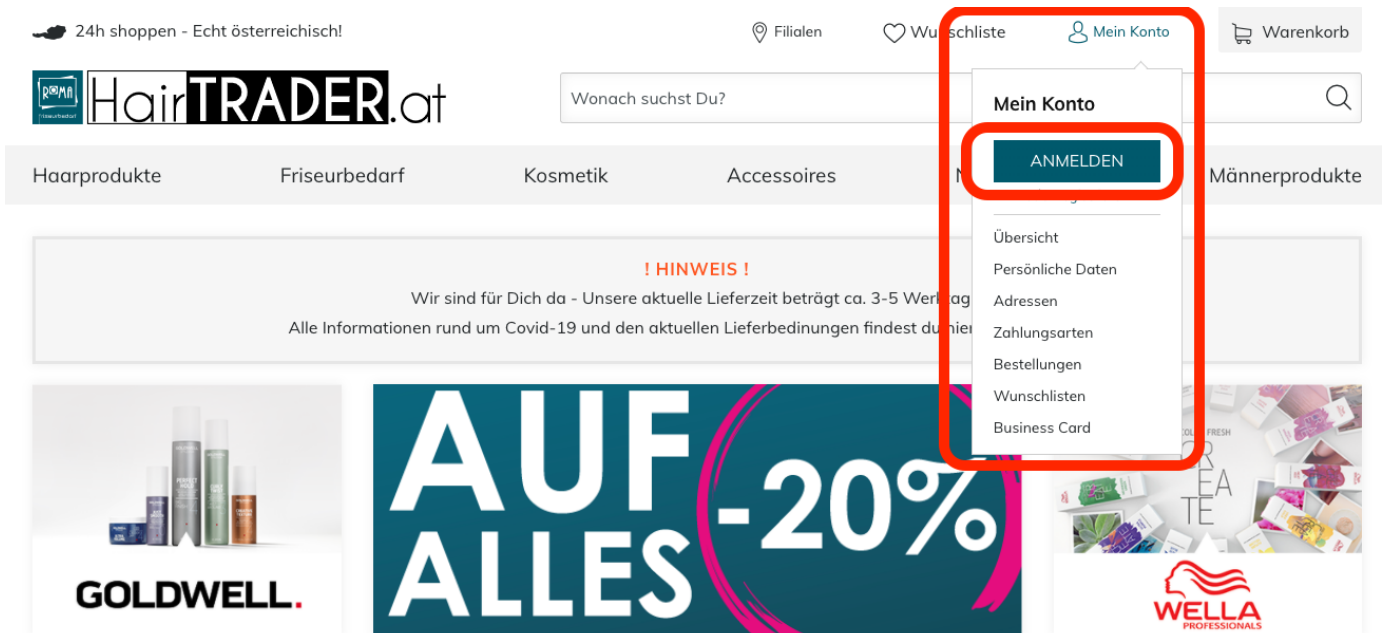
24h shoppen - Echt österreichisch!

Filialen Wunschliste Mein Konto Warenkorb

ROMA Friseurbedarf HairTRADER.at

Wonach suchst Du?

Haarprodukte Friseurbedarf Kosmetik Accessoires N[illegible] Männerprodukte

Mein Konto

ANMELDEN

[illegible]

Übersicht
Persönliche Daten
Adressen
Zahlungsarten
Bestellungen
Wunschlisten
Business Card

! HINWEIS !
Wir sind für Dich da - Unsere aktuelle Lieferzeit beträgt ca. 3-5 Werktag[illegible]
Alle Informationen rund um Covid-19 und den aktuellen Lieferbedinungen findest du hier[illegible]

GOLDWELL.

AUF ALLES -20%

COLOR FRESH
CR EA TE

WELLA PROFESSIONALS